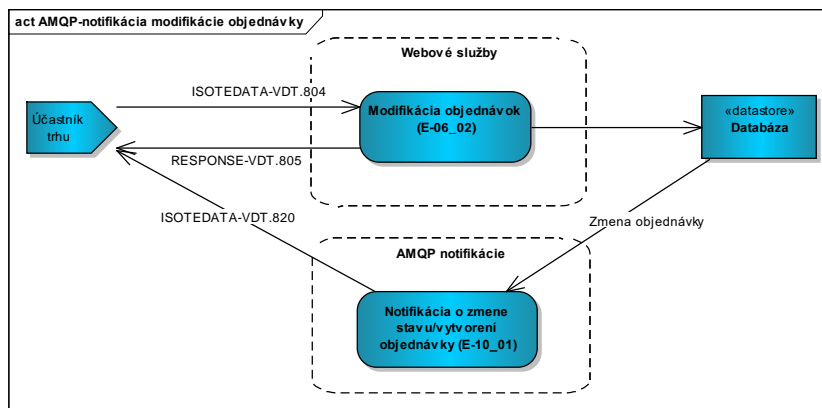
act AMQP-notifikácia modifikácie objednávky

Webové služby

ISOTEDATA-VDT.804

Účastník trhu

Modifikácia objednávok (E-06_02)

«datastore» Databáza

RESPONSE-VDT.805

ISOTEDATA-VDT.820

Zmena objednávky

AMQP notifikácie

Notifikácia o zmene stavu/vytvorení objednávky (E-10_01)